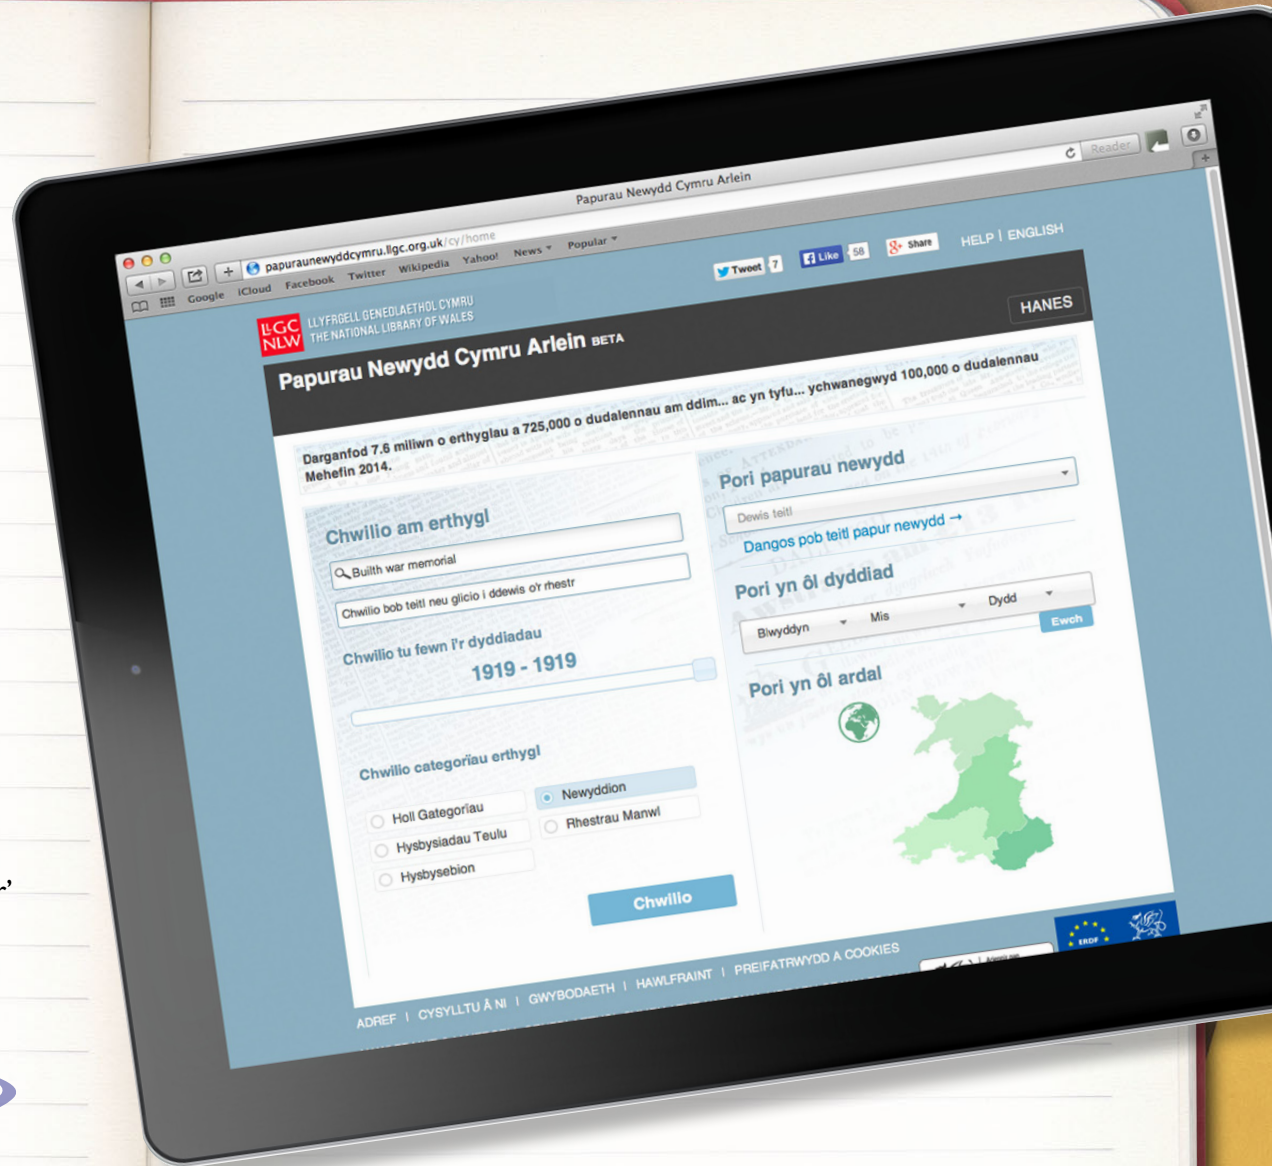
Papurau Newydd Cymru Arlein

papuraunewyddcymru.llgc.org.uk/cy/home

Reader

Google iCloud Facebook Twitter Wikipedia Yahoo! News ▾ Popular ▾

Tweet 7 Like 58 Share HELP | ENGLISH

LLGC NLW LLYFRGELL GENEDLAETHOL CYMRU THE NATIONAL LIBRARY OF WALES

HANES

Papurau Newydd Cymru Arlein BETA

Darganfod 7.6 miliwn o erthyglau a 725,000 o dudalennau am ddim... ac yn tyfu... ychwanegwyd 100,000 o dudalennau Mehefin 2014.

Chwilio am erthygl

Builth war memorial

Chwilio bob teitl neu glicio i ddewis o'r rhestr

Chwilio tu fewn i'r dyddiadau

1919 - 1919

Chwilio categoriau erthygl

Holl Gategoriau
Hysbysiadau Teulu
Hysbysebion
Newyddion
Rhestrau Manwl

Chwilio

Pori papurau newydd

Dewis teitl

Dangos pob teitl papur newydd →

Pori yn ôl dyddiad

Blwyddyn Mis Dydd

Ewch

Pori yn ôl ardal

ERDF

ADREF | CYSYLLTU Â NI | GWYBODAETH | HAWLFRAINT | PREIFATRWYDD A COOKIES